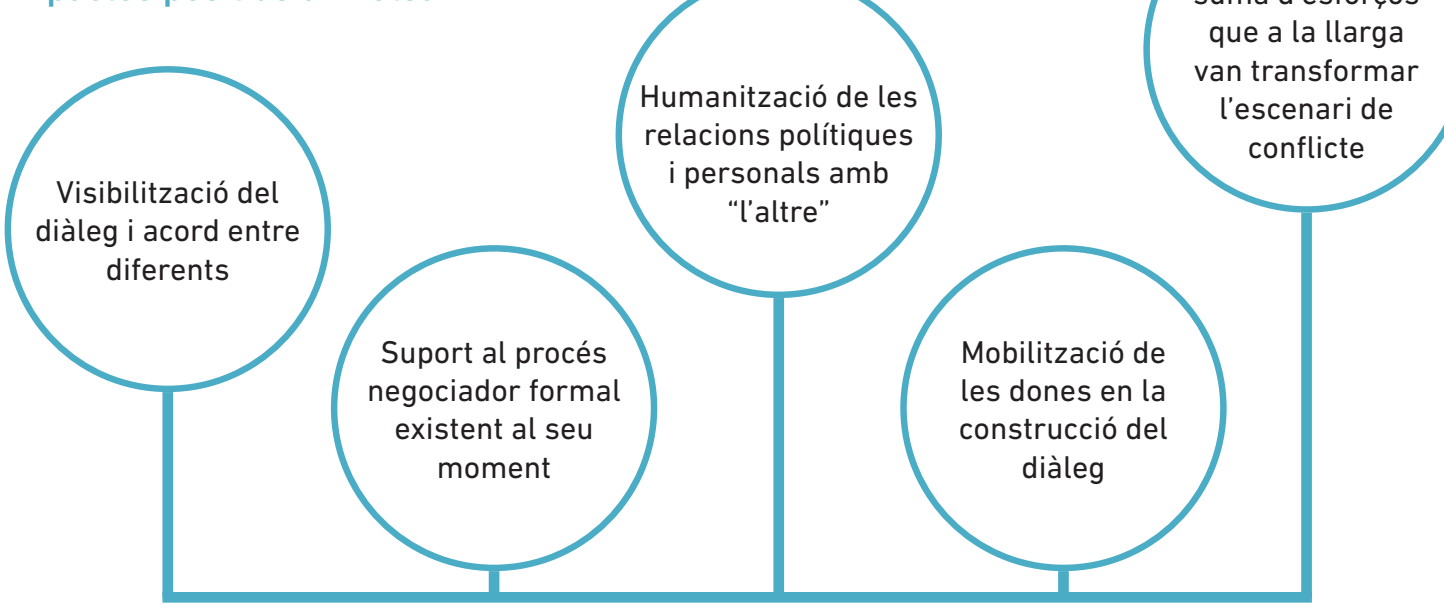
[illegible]

Visibilització del diàleg i acord entre diferents

Suport al procés negociador formal existent al seu moment

Humanització de les relacions polítiques i personals amb "l'altre"

Mobilització de les dones en la construcció del diàleg

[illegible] que a la llarga van transformar l'escenari de conflicte